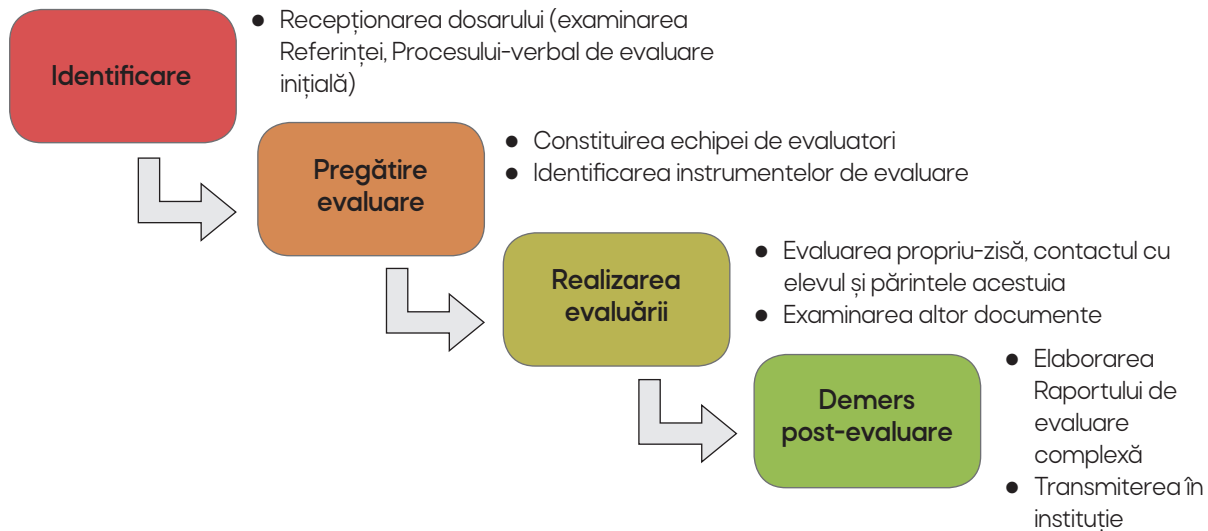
Identificare

- Recepționarea dosarului (examinarea Referinței, Procesului-verbal de evaluare inițială)

Pregătire evaluare

- Constituirea echipei de evaluatori
- Identificarea instrumentelor de evaluare

Realizarea evaluării

- Evaluarea propriu-zisă, contactul cu elevul și părintele acestuia
- Examinarea altor documente

Demers post-evaluare

- Elaborarea Raportului de evaluare complexă
- Transmiterea în instituție